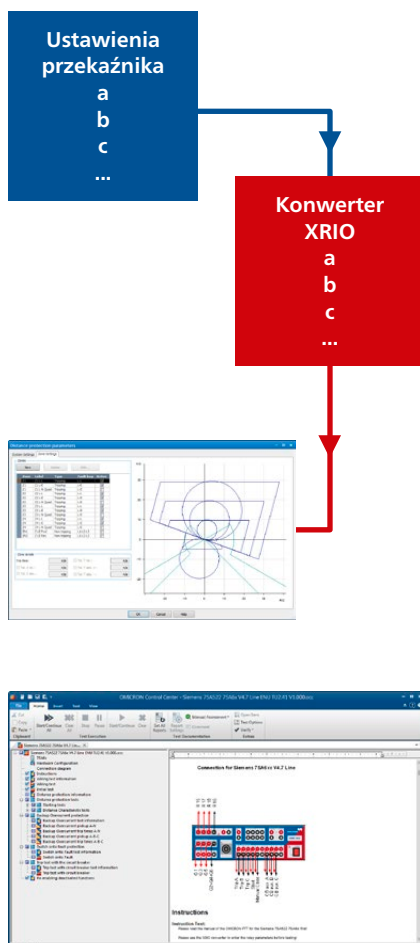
Ustawienia przekaźnika
a
b
c
...

Konwerter XRIO
a
b
c
...

Distance protection parameters

OK Cancel Help

OMICRON Control Center - Siemens 7SA6 V4.7 Line

Connection for Siemens 7SA6 V4.7 Line

Instructions